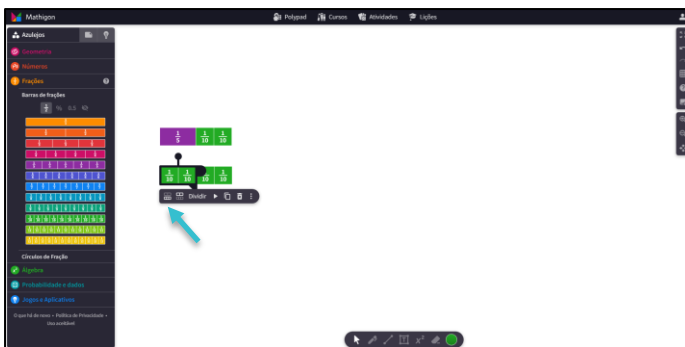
Mathigon

Polypad Cursos Atividades Lições

Azulejos

Geometria

Números

Frações

Barras de frações

%

Círculos de Fração

Álgebra

Probabilidade e dados

Jogos e Aplicativos

O que há de novo • Política de Privacidade • Uso aceitável

$\frac{1}{5}$ $\frac{1}{10}$ $\frac{1}{10}$

$\frac{1}{10}$ $\frac{1}{10}$ $\frac{1}{10}$

Dividir